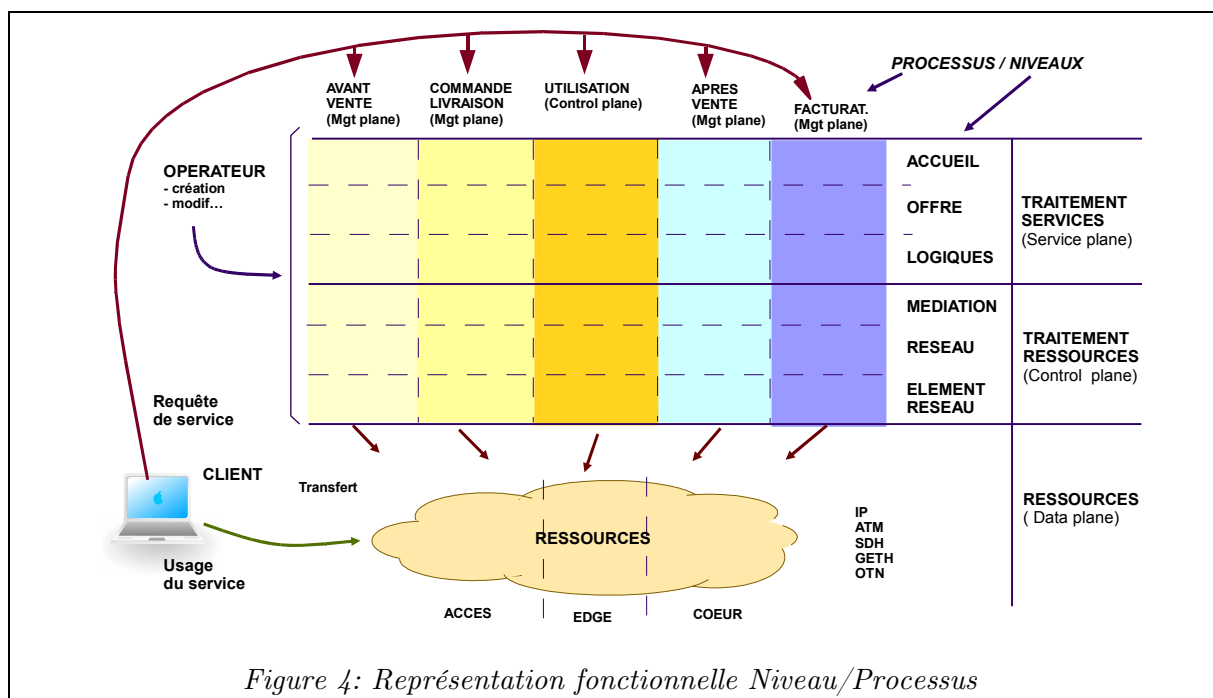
PROCESSUS / NIVEAUX

AVANT VENTE (Mgt plane)

COMMANDE LIVRAISON (Mgt plane)

UTILISATION (Control plane)

APRES VENTE (Mgt plane)

FACTURAT. (Mgt plane)

OPERATEUR
- création
- modif…

ACCUEIL

OFFRE

LOGIQUES

TRAITEMENT SERVICES
(Service plane)

MEDIATION

RESEAU

ELEMENT RESEAU

TRAITEMENT RESSOURCES
(Control plane)

Requête de service

CLIENT

Transfert

RESSOURCES

IP
ATM
SDH
GETH
OTN

RESSOURCES
( Data plane)

Usage du service

ACCES

EDGE

COEUR

Figure 4: Représentation fonctionnelle Niveau/Processus